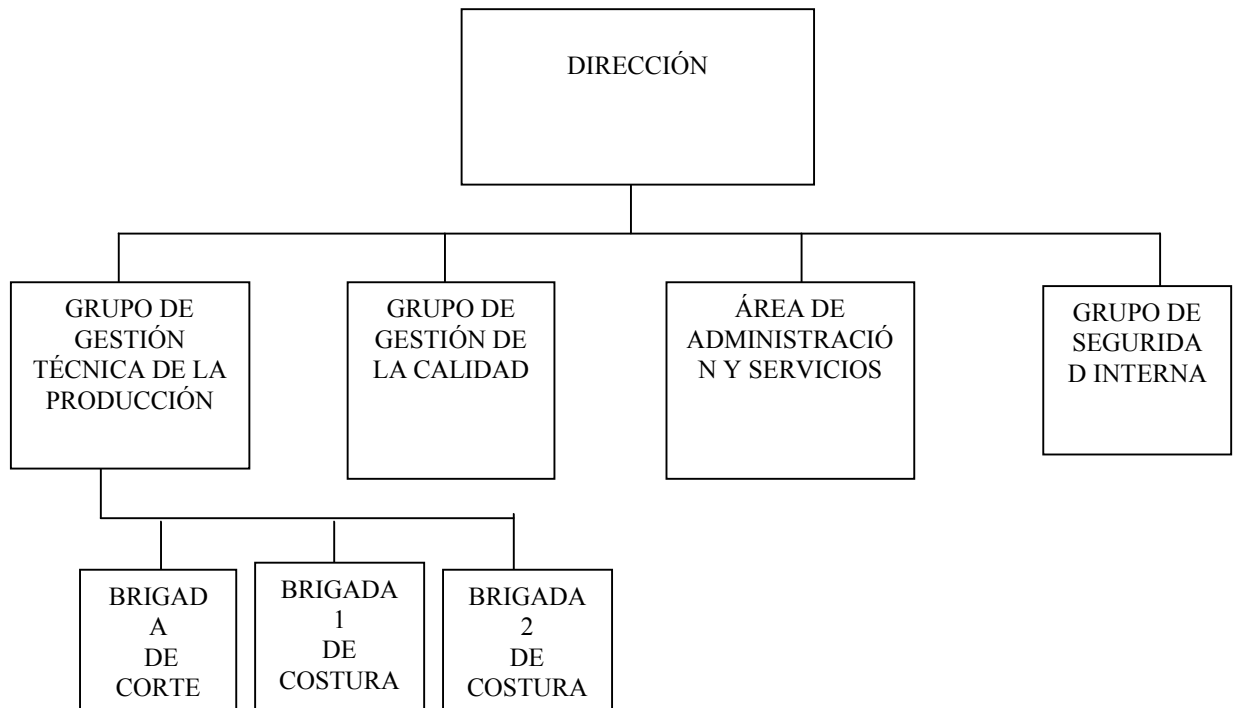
DIRECCIÓN

GRUPO DE GESTIÓN TÉCNICA DE LA PRODUCCIÓN

GRUPO DE GESTIÓN DE LA CALIDAD

ÁREA DE ADMINISTRACIÓN Y SERVICIOS

GRUPO DE SEGURIDAD INTERNA

BRIGADA DE CORTE

BRIGADA 1 DE COSTURA

BRIGADA 2 DE COSTURA